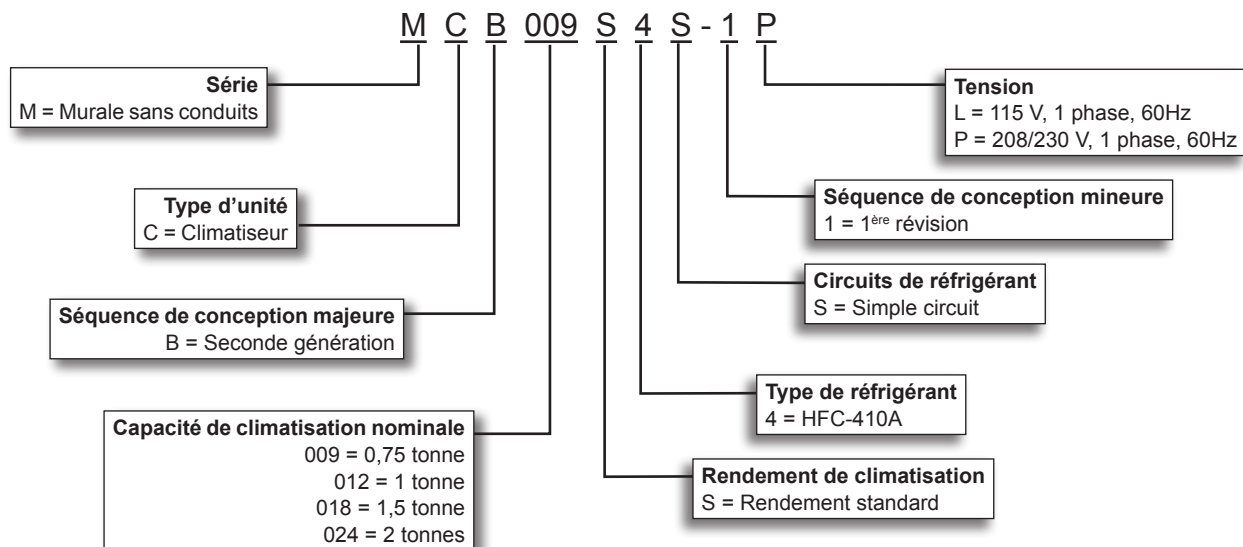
M C B 009 S 4 S - 1 P

**Série**
M = Murale sans conduits

**Type d'unité**
C = Climatiseur

**Séquence de conception majeure**
B = Seconde génération

**Capacité de climatisation nominale**
009 = 0,75 tonne
012 = 1 tonne
018 = 1,5 tonne
024 = 2 tonnes

**Tension**
L = 115 V, 1 phase, 60Hz
P = 208/230 V, 1 phase, 60Hz

**Séquence de conception mineure**
1 = 1$^{ère}$ révision

**Circuits de réfrigérant**
S = Simple circuit

**Type de réfrigérant**
4 = HFC-410A

**Rendement de climatisation**
S = Rendement standard